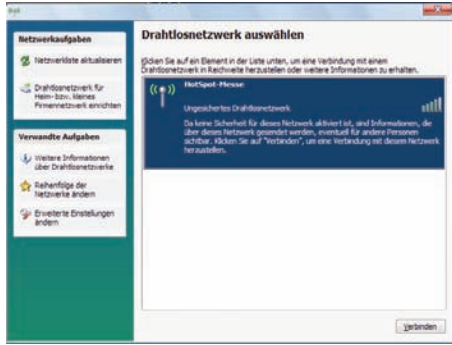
Netzwerkaufgaben

Netzwerkliste aktualisieren

Drahtlosnetzwerk für Heim- bzw. kleines Firmennetzwerk einrichten

Verwandte Aufgaben

Weitere Informationen über Drahtlosnetzwerke

Reihenfolge der Netzwerke ändern

Erweiterte Einstellungen ändern

Drahtlosnetzwerk auswählen

Klicken Sie auf ein Element in der Liste unten, um eine Verbindung mit einem Drahtlosnetzwerk in Reichweite herzustellen oder weitere Informationen zu erhalten.

HotSpot-Messe

Ungesichertes Drahtlosnetzwerk

Da keine Sicherheit für dieses Netzwerk aktiviert ist, sind Informationen, die über dieses Netzwerk gesendet werden, eventuell für andere Personen sichtbar. Klicken Sie auf "Verbinden", um eine Verbindung mit diesem Netzwerk herzustellen.

Verbinden